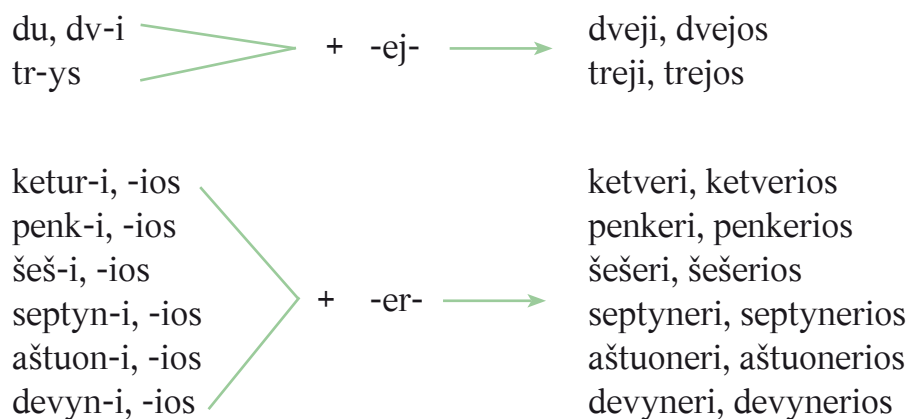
du, dv-i
tr-ys

+ -ej-

dveji, dvejos
treji, trejos

ketur-i, -ios
penk-i, -ios
šeš-i, -ios
septyn-i, -ios
aštuon-i, -ios
devyn-i, -ios

+ -er-

ketveri, ketverios
penkeri, penkerios
šešeri, šešerios
septyneri, septynerios
aštuoneri, aštuonerios
devyneri, devynerios